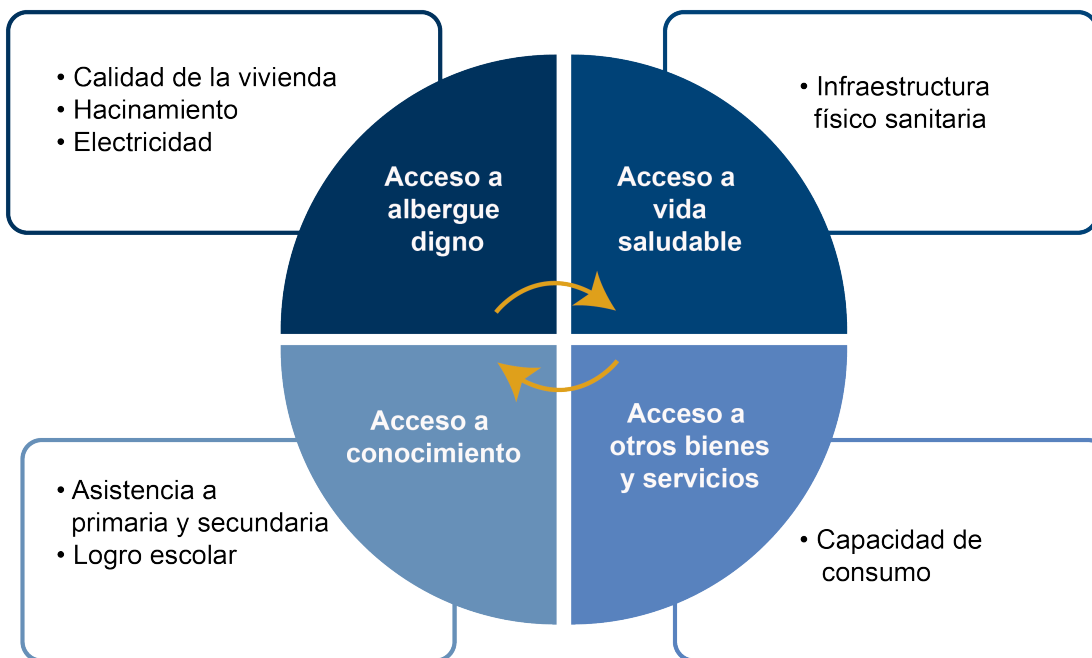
• Calidad de la vivienda
• Hacinamiento
• Electricidad

Acceso a albergue digno

Acceso a vida saludable

• Infraestructura físico sanitaria

Acceso a conocimiento

Acceso a otros bienes y servicios

• Asistencia a primaria y secundaria
• Logro escolar

• Capacidad de consumo